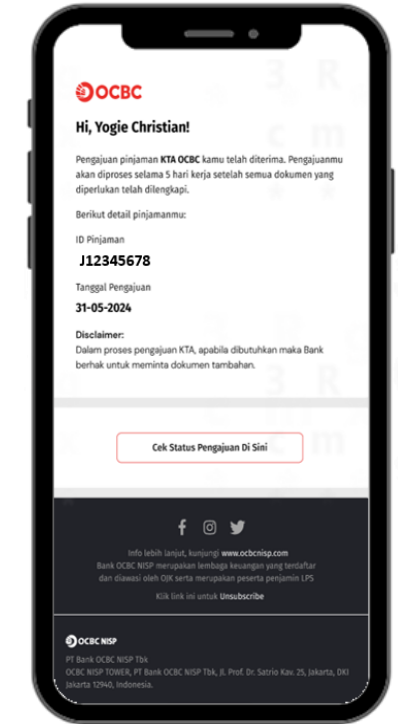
OCBC

Hi, Yogie Christian!

Pengajuan pinjaman KTA OCBC kamu telah diterima. Pengajuanmu akan diproses selama 5 hari kerja setelah semua dokumen yang diperlukan telah dilengkapi.

Berikut detail pinjamanmu:

ID Pinjaman
J12345678

Tanggal Pengajuan
31-05-2024

Disclaimer:
Dalam proses pengajuan KTA, apabila dibutuhkan maka Bank berhak untuk meminta dokumen tambahan.

Cek Status Pengajuan Di Sini

Info lebih lanjut, kunjungi www.ocbcnisp.com
Bank OCBC NISP merupakan lembaga keuangan yang terdaftar dan diawasi oleh OJK serta merupakan peserta penjamin LPS

Klik link ini untuk Unsubscribe

OCBC NISP

PT Bank OCBC NISP Tbk
OCBC NISP TOWER, PT Bank OCBC NISP Tbk, Jl. Prof. Dr. Satrio Kav. 25, Jakarta, DKI Jakarta 12940, Indonesia.